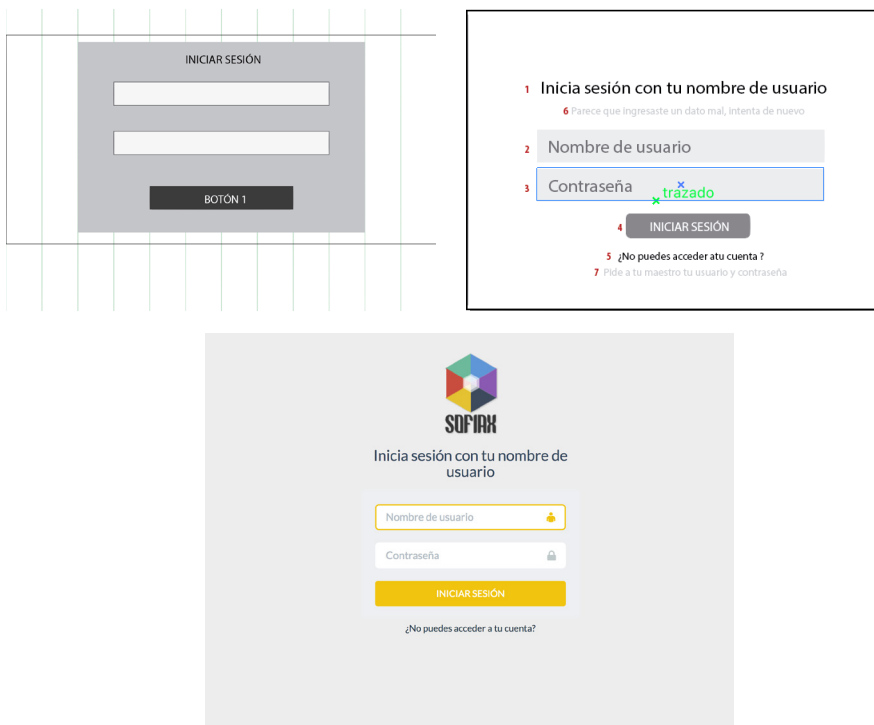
INICIAR SESIÓN

BOTÓN 1

1 Inicia sesión con tu nombre de usuario

6 Parece que ingresaste un dato mal, intenta de nuevo

2 Nombre de usuario

3 Contraseña trazado

4 INICIAR SESIÓN

5 ¿No puedes acceder atu cuenta ?

7 Pide a tu maestro tu usuario y contraseña

SOFIAX

Inicia sesión con tu nombre de usuario

Nombre de usuario

Contraseña

INICIAR SESIÓN

¿No puedes acceder a tu cuenta?